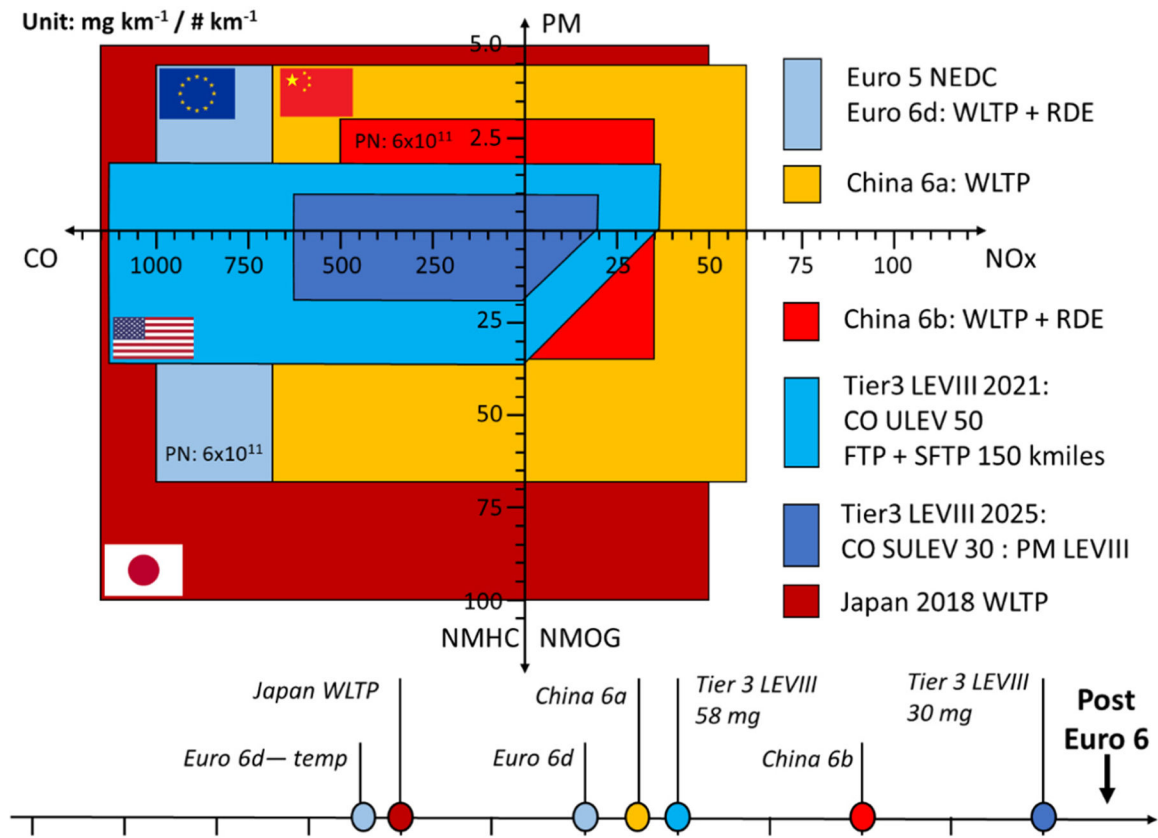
Unit: mg km$^{-1}$ / # km$^{-1}$

PM

5.0

2.5

PN: 6x10$^{11}$

CO

1000 750 500 250

25 50 75 100

NOx

25

50

75

100

PN: 6x10$^{11}$

NMHC NMOG

Euro 5 NEDC
Euro 6d: WLTP + RDE

China 6a: WLTP

China 6b: WLTP + RDE

Tier3 LEVIII 2021:
CO ULEV 50
FTP + SFTP 150 kmiles

Tier3 LEVIII 2025:
CO SULEV 30 : PM LEVIII

Japan 2018 WLTP

Japan WLTP

Euro 6d— temp

China 6a

Euro 6d

Tier 3 LEVIII
58 mg

China 6b

Tier 3 LEVIII
30 mg

Post
Euro 6